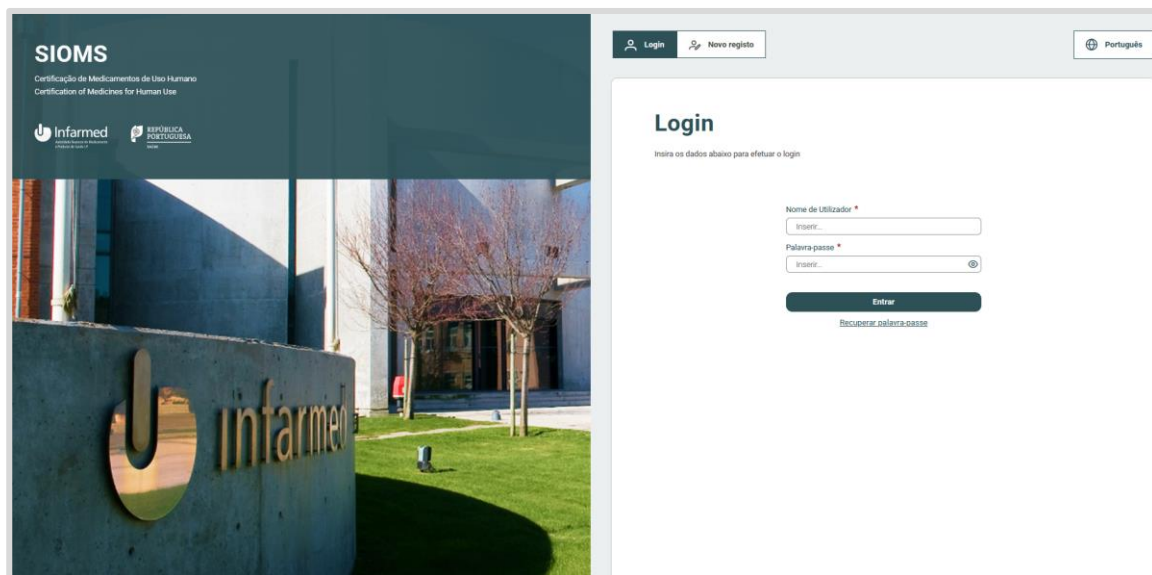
SIOMS

Certificação de Medicamentos de Uso Humano
Certification of Medicines for Human Use

Infarmed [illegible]

REPÚBLICA PORTUGUESA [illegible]

infarmed

Login

Novo registo

Português

Login

Insira os dados abaixo para efetuar o login

Nome de Utilizador *

Inserir...

Palavra-passe *

Inserir...

Entrar

Recuperar palavra-passe